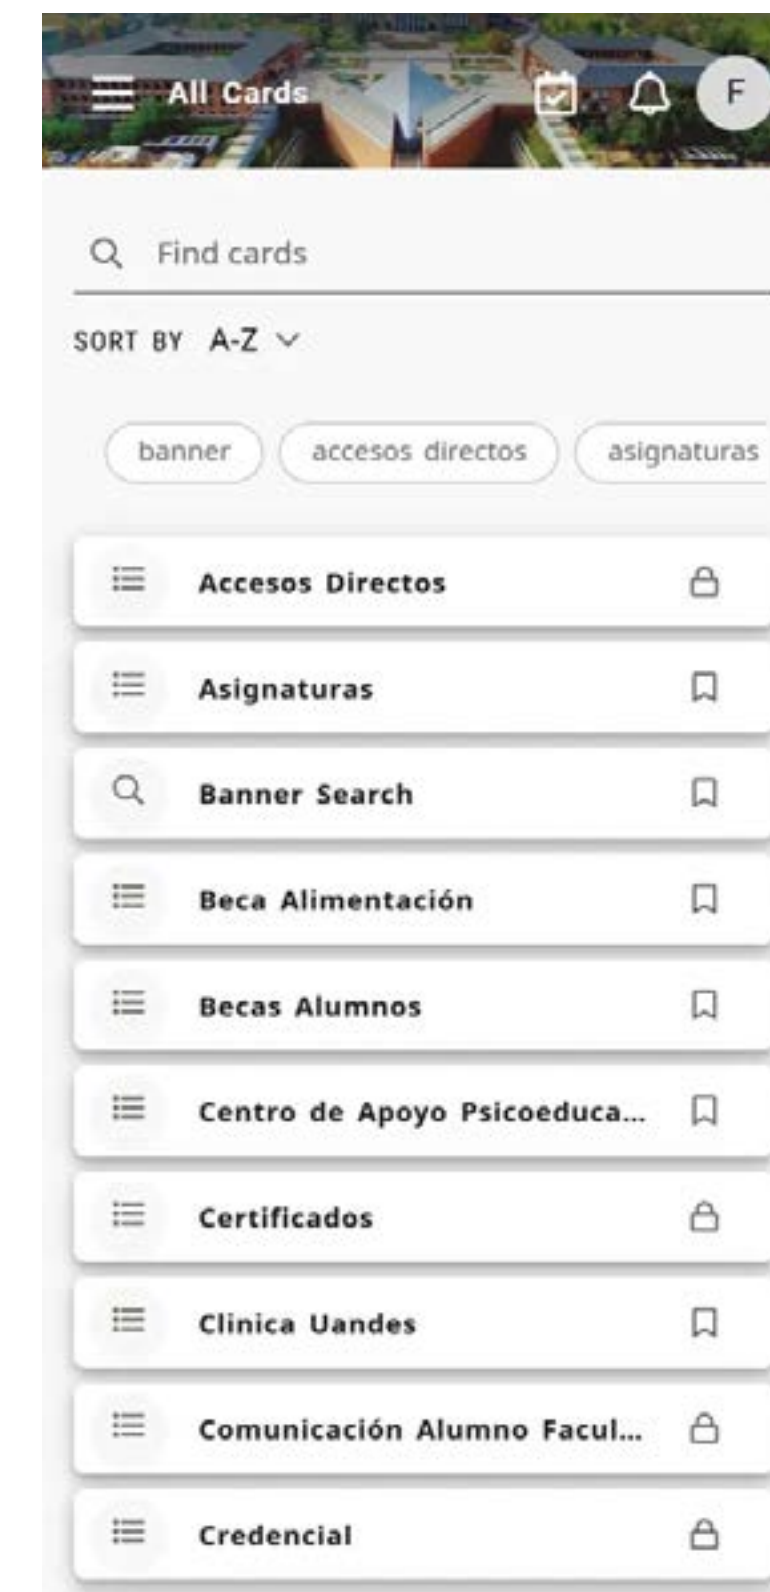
All Cards

F

Find cards

SORT BY A-Z

banner

accesos directos

asignaturas

Accesos Directos

Asignaturas

Banner Search

Beca Alimentación

Becas Alumnos

Centro de Apoyo Psicoeduca...

Certificados

Clinica Uandes

Comunicación Alumno Facul...

Credencial